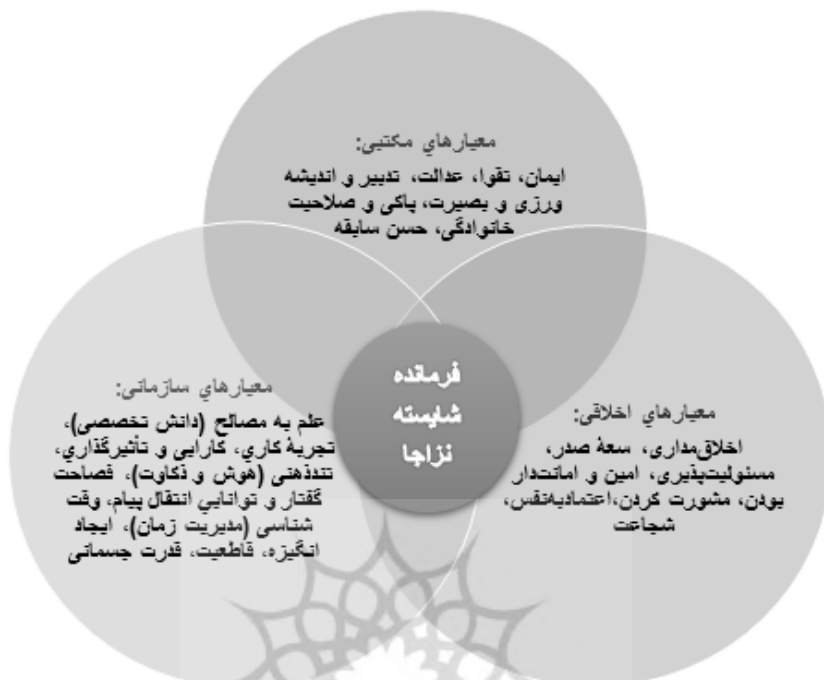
معيارهاي مكتبی:
ايمان، تقوا، عدالت، تدبير و انديشه ورزی و بصيرت، پاکی و صلاحيت خانوادگی، حسن سابقه

فرمانده
شايسته
نزاجا

معيارهاي سازمانی:
علم به مصالح (دانش تخصصی)، تجربهٔ كاري، كارايي و تأثيرگذاري، تندذهنی (هوش و ذکاوت)، فصاحت گفتار و توانايي انتقال پيام، وقت شناسی (مديريت زمان)، ايجاد انگيزه، قاطعيت، قدرت جسمانی

معيارهاي اخلاقی:
اخلاق‌مداری، سعهٔ صدر، مسئوليت‌پذيری، امين و امانتدار بودن، مشورت کردن،اعتمادبه‌نفس، شجاعت